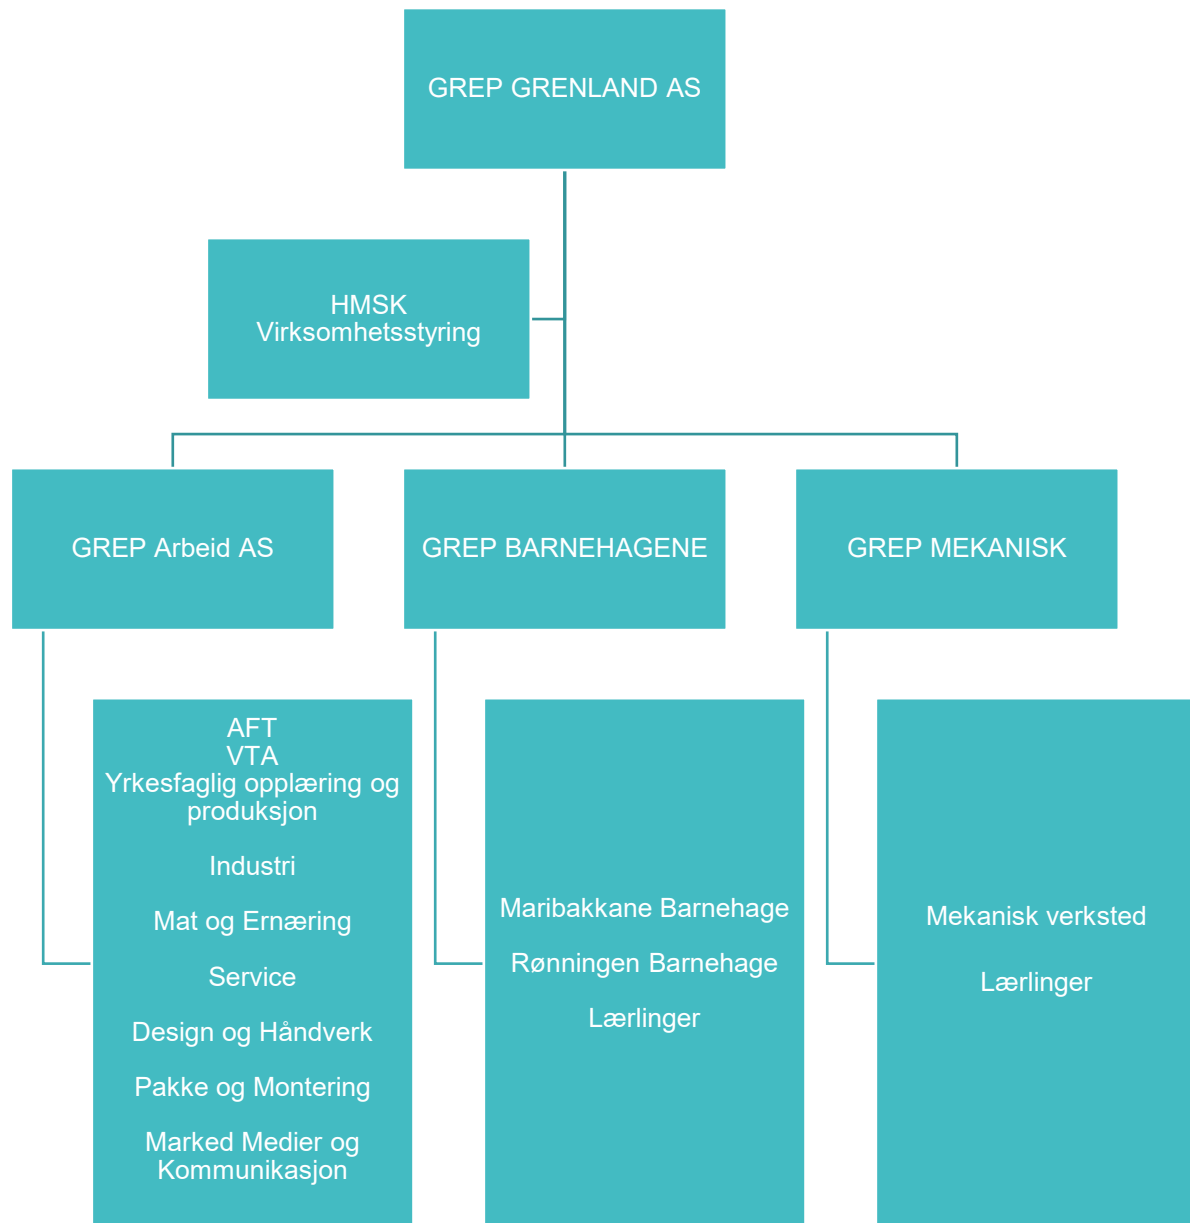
GREP GRENLAND AS

HMSK
Virksomhetsstyring

GREP Arbeid AS

GREP BARNEHAGENE

GREP MEKANISK

AFT
VTA
Yrkesfaglig opplæring og produksjon

Industri

Mat og Ernæring

Service

Design og Håndverk

Pakke og Montering

Marked Medier og Kommunikasjon

Maribakkane Barnehage

Rønningen Barnehage

Lærlinger

Mekanisk verksted

Lærlinger